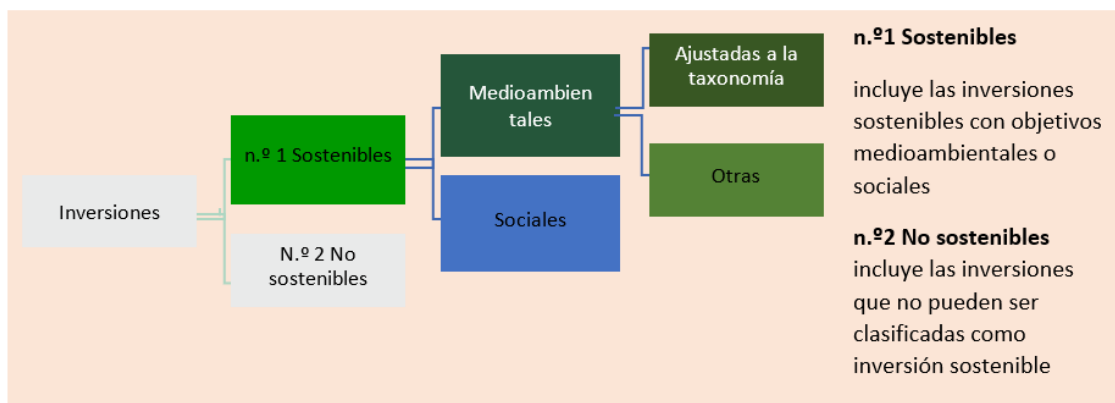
Inversiones

n.º 1 Sostenibles

N.º 2 No sostenibles

Medioambientales

Sociales

Ajustadas a la taxonomía

Otras

**n.º1 Sostenibles**

incluye las inversiones sostenibles con objetivos medioambientales o sociales

**n.º2 No sostenibles**

incluye las inversiones que no pueden ser clasificadas como inversión sostenible